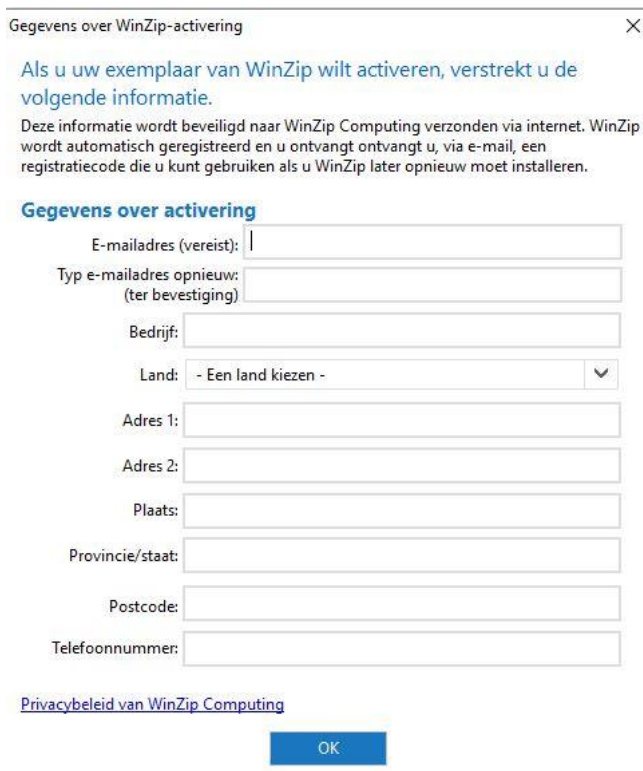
Gegevens over WinZip-activering

×

Als u uw exemplaar van WinZip wilt activeren, verstrekt u de volgende informatie.

Deze informatie wordt beveiligd naar WinZip Computing verzonden via internet. WinZip wordt automatisch geregistreerd en u ontvangt ontvangt u, via e-mail, een registratiecode die u kunt gebruiken als u WinZip later opnieuw moet installeren.

Gegevens over activering

E-mailadres (vereist):

Typ e-mailadres opnieuw: (ter bevestiging)

Bedrijf:

Land: - Een land kiezen -

Adres 1:

Adres 2:

Plaats:

Provincie/staat:

Postcode:

Telefoonnummer:

Privacybeleid van WinZip Computing

OK